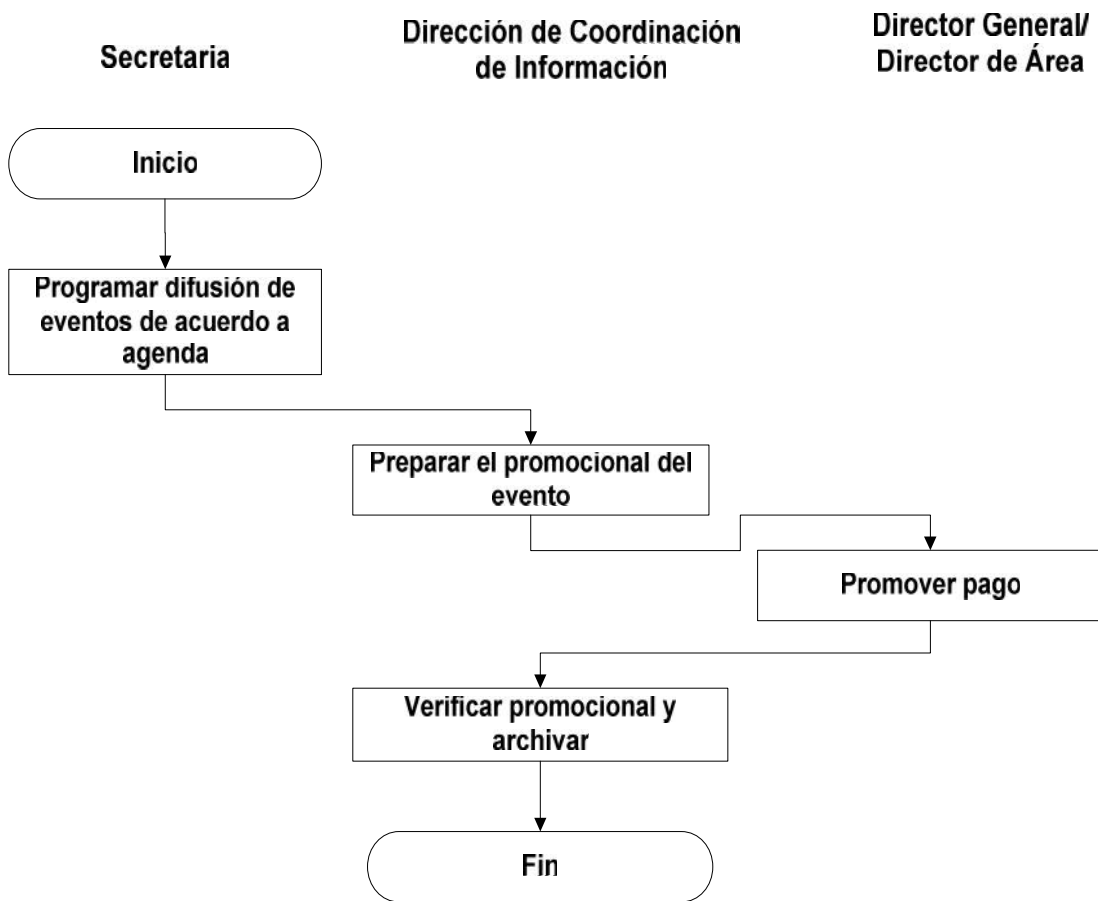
Secretaria

Dirección de Coordinación de Información

Director General/ Director de Área

Inicio

Programar difusión de eventos de acuerdo a agenda

Preparar el promocional del evento

Promover pago

Verificar promocional y archivar

Fin